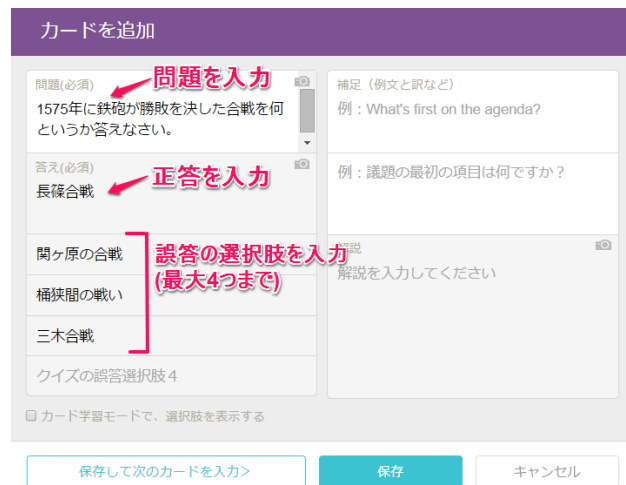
カードを追加

問題(必須)
問題を入力
1575年に鉄砲が勝敗を決した合戦を何というか答えなさい。

答え(必須)
正答を入力
長篠合戦

関ケ原の合戦
桶狭間の戦い
三木合戦
クイズの誤答選択肢４

誤答の選択肢を入力
(最大4つまで)

補足（例文と訳など）
例：What's first on the agenda?

例：議題の最初の項目は何ですか？

解説
解説を入力してください

カード学習モードで、選択肢を表示する

保存して次のカードを入力>
保存
キャンセル